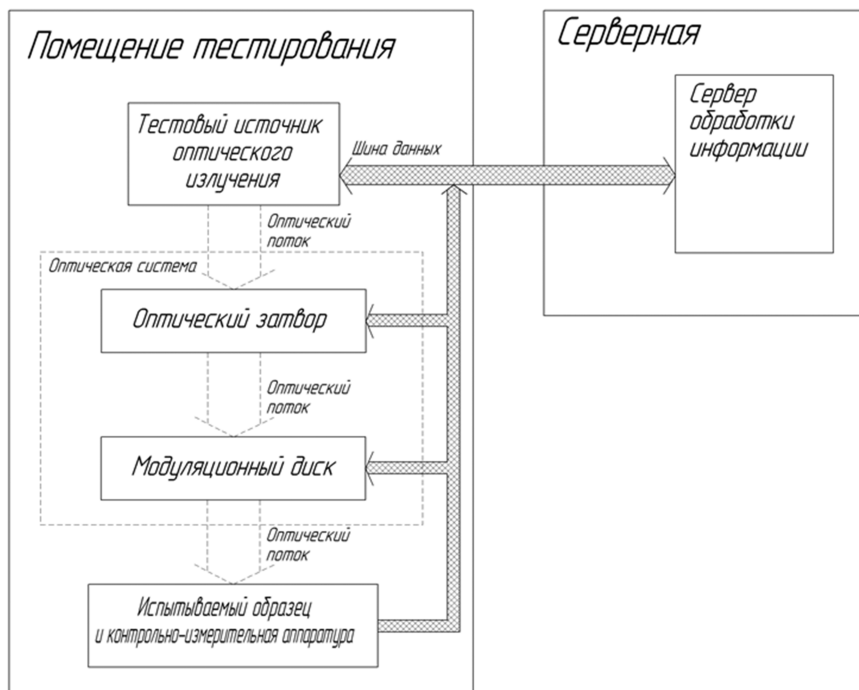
Помещение тестирования

Серверная

Сервер обработки информации

Тестовый источник оптического излучения

Шина данных

Оптический поток

Оптическая система

Оптический затвор

Оптический поток

Модуляционный диск

Оптический поток

Испытываемый образец и контрольно-измерительная аппаратура